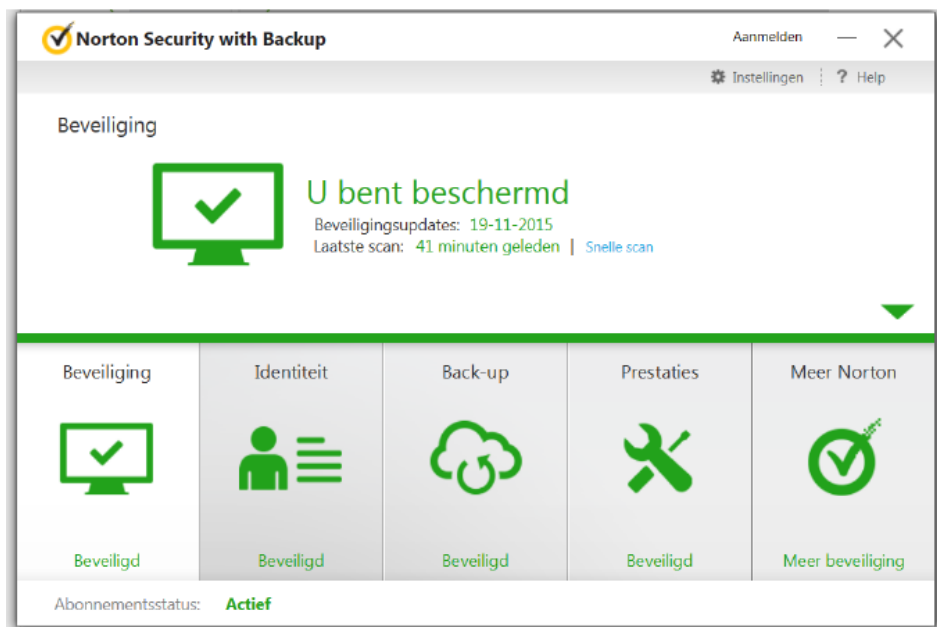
Norton Security with Backup

Aanmelden

Instellingen | ? Help

Beveiliging

U bent beschermd
Beveiligingsupdates: 19-11-2015
Laatste scan: 41 minuten geleden | Snelle scan

Beveiliging
Beveiligd

Identiteit
Beveiligd

Back-up
Beveiligd

Prestaties
Beveiligd

Meer Norton
Meer beveiliging

Abonnementsstatus: Actief